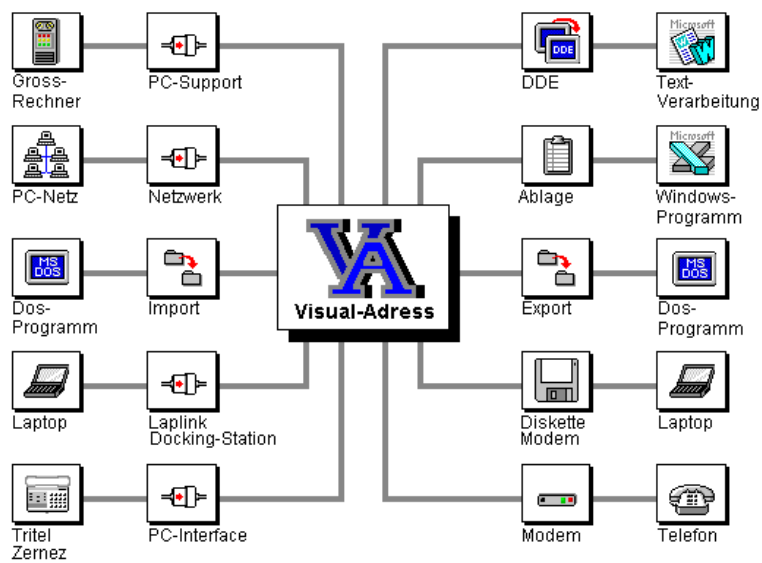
Gross-Rechner
PC-Support
PC-Netz
Netzwerk
MS DOS
Dos-Programm
Import
Laptop
Laplink Docking-Station
Tritel Zernez
PC-Interface

VA
Visual-Adress

DDE
DDE
Microsoft
Text-Verarbeitung
Ablage
Microsoft
Windows-Programm
Export
MS DOS
Dos-Programm
Diskette Modem
Laptop
Modem
Telefon